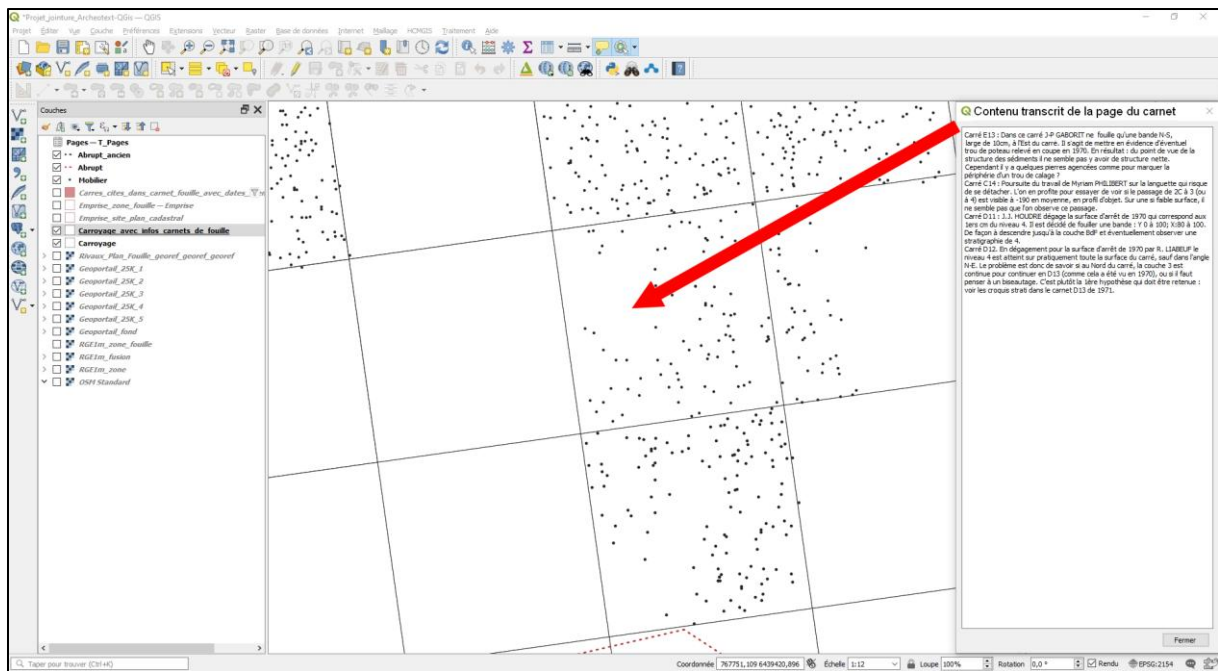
*Projet_jointure_Archeotext-QGis — QGIS

Projet Éditer Vue Couche Préférences Extensions Vecteur Raster Base de données Internet Maillage HCMGIS Traitement Aide

Couches

Pages — T_Pages
Abrupt_ancien
Abrupt
Mobilier
Carres_cites_dans_carnet_fouille_avec_dates
Emprise_zone_fouille — Emprise
Emprise_site_plan_cadastral
Carroyage_avec_infos_carnets_de_fouille
Carroyage
Rivaux_Plan_Fouille_georef_georef_georef
Geoportail_25K_1
Geoportail_25K_2
Geoportail_25K_3
Geoportail_25K_4
Geoportail_25K_5
Geoportail_fond
RGE1m_zone_fouille
RGE1m_fusion
RGE1m_zone
OSM Standard

Contenu transcrit de la page du carnet

Carré E13 : Dans ce carré J-P GABORIT ne fouille qu'une bande N-S, large de 10cm, à l'Est du carré. Il s'agit de mettre en évidence d'éventuel trou de poteau relevé en coupe en 1970. En résultat : du point de vue de la structure des sédiments il ne semble pas y avoir de structure nette. Cependant il y a quelques pierres agencées comme pour marquer la périphérie d'un trou de calage ?
Carré C14 : Poursuite du travail de Myriam PHILIBERT sur la languette qui risque de se détacher. L'on en profite pour essayer de voir si le passage de 2C à 3 (ou à 4) est visible à -190 en moyenne, en profil d'objet. Sur une si faible surface, il ne semble pas que l'on observe ce passage.
Carré D11 : J.J. HOUDRE dégage la surface d'arrêt de 1970 qui correspond aux 1ers cm du niveau 4. Il est décidé de fouiller une bande : Y 0 à 100; X:80 à 100. De façon à descendre jusqu'à la couche IIdF et éventuellement observer une stratigraphie de 4.
Carré D12. En dégagement pour la surface d'arrêt de 1970 par R. LIABEUF le niveau 4 est atteint sur pratiquement toute la surface du carré, sauf dans l'angle N-E. Le problème est donc de savoir si au Nord du carré, la couche 3 est continue pour continuer en D13 (comme cela a été vu en 1970), ou si il faut penser à un biseautage. C'est plutôt la 1ère hypothèse qui doit être retenue : voir les croquis strati dans le carnet D13 de 1971.

Fermer

Taper pour trouver (Ctrl+K)

Coordonnée 767751,109 6439420,896 Échelle 1:12 Loupe 100% Rotation 0,0 ° Rendu EPSG:2154